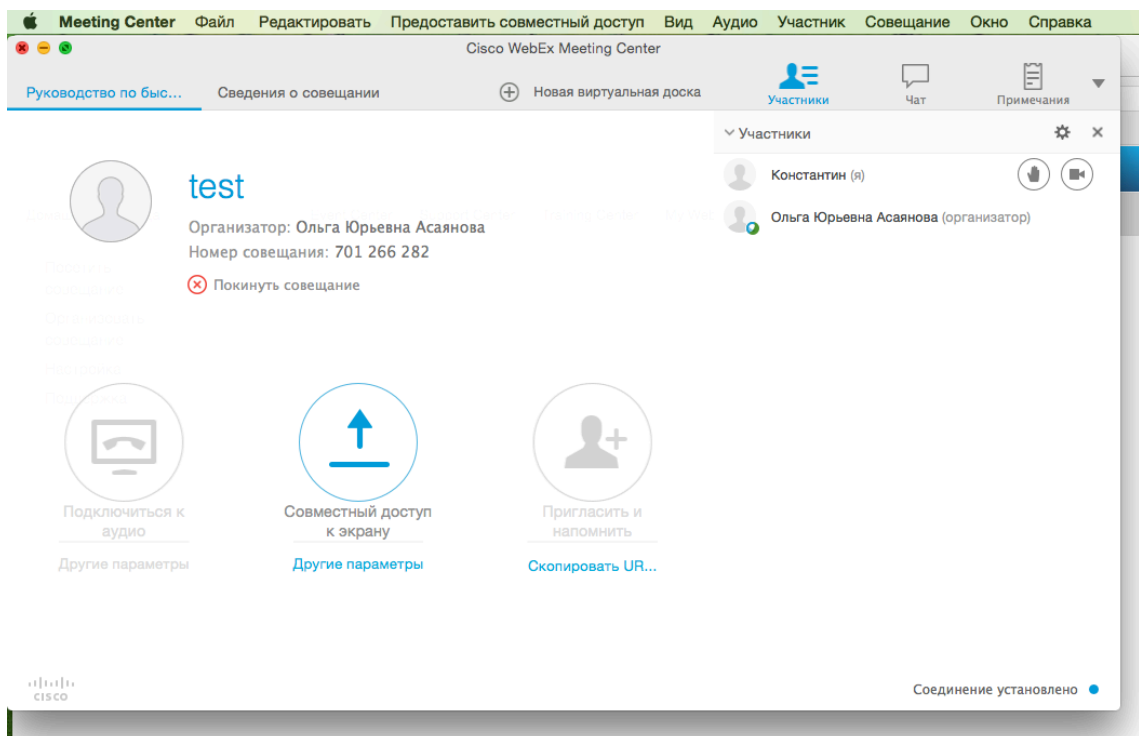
Meeting Center Файл Редактировать Предоставить совместный доступ Вид Аудио Участник Совещание Окно Справка

Cisco WebEx Meeting Center

Руководство по быс... Сведения о совещании Новая виртуальная доска

Участники Чат Примечания

Участники

Константин (я)

Ольга Юрьевна Асаянова (организатор)

test

Организатор: Ольга Юрьевна Асаянова

Номер совещания: 701 266 282

Покинуть совещание

Подключиться к аудио

Другие параметры

Совместный доступ к экрану

Другие параметры

Пригласить и напомнить

Скопировать UR...

cisco

Соединение установлено